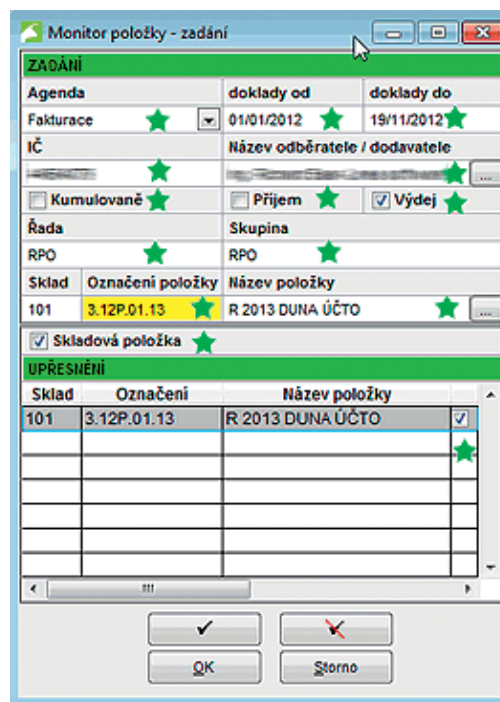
Monitor položky - zadání

ZADÁNÍ

| Agenda | doklady od | doklady do |
|---|---|---|
| Fakturace | 01/01/2012 | 19/11/2012 |

| IČ | Název odběratele / dodavatele |
|---|---|
| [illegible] | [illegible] |

Kumulovaně  Příjem  Výdej

| Řada | Skupina |
|---|---|
| RPO | RPO |

| Sklad | Označení položky | Název položky |
|---|---|---|
| 101 | 3.12P.01.13 | R 2013 DUNA ÚČTO |

Skladová položka

UPŘESNĚNÍ

| Sklad | Označení | Název položky | |
|---|---|---|---|
| 101 | 3.12P.01.13 | R 2013 DUNA ÚČTO | ✓ |

III

✓  ✗

OK  Storno